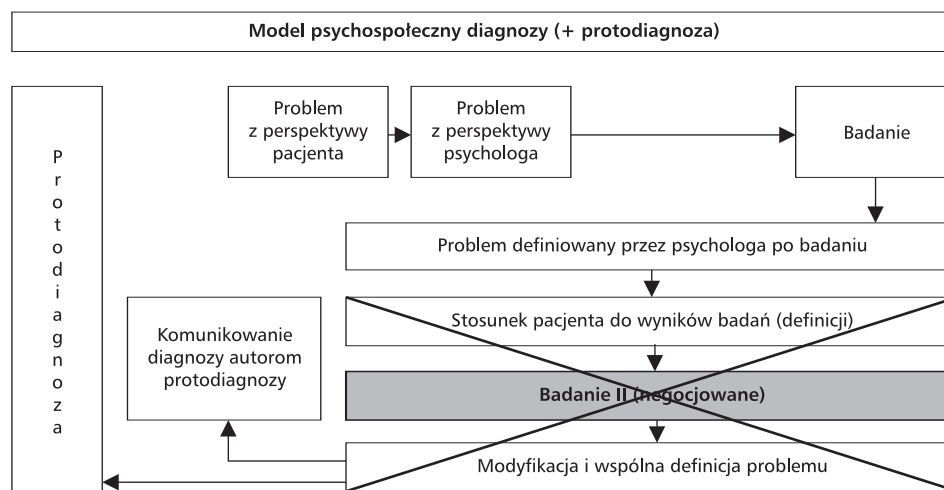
Model psychospołeczny diagnozy (+ protodiagnoza)

P
r
o
t
o
d
i
a
g
n
o
z
a

Problem z perspektywy pacjenta

Problem z perspektywy psychologa

Badanie

Problem definiowany przez psychologa po badaniu

Komunikowanie diagnozy autorom protodiagnozy

Stosunek pacjenta do wyników badań (definicji)

Badanie II (negocjowane)

Modyfikacja i wspólna definicja problemu